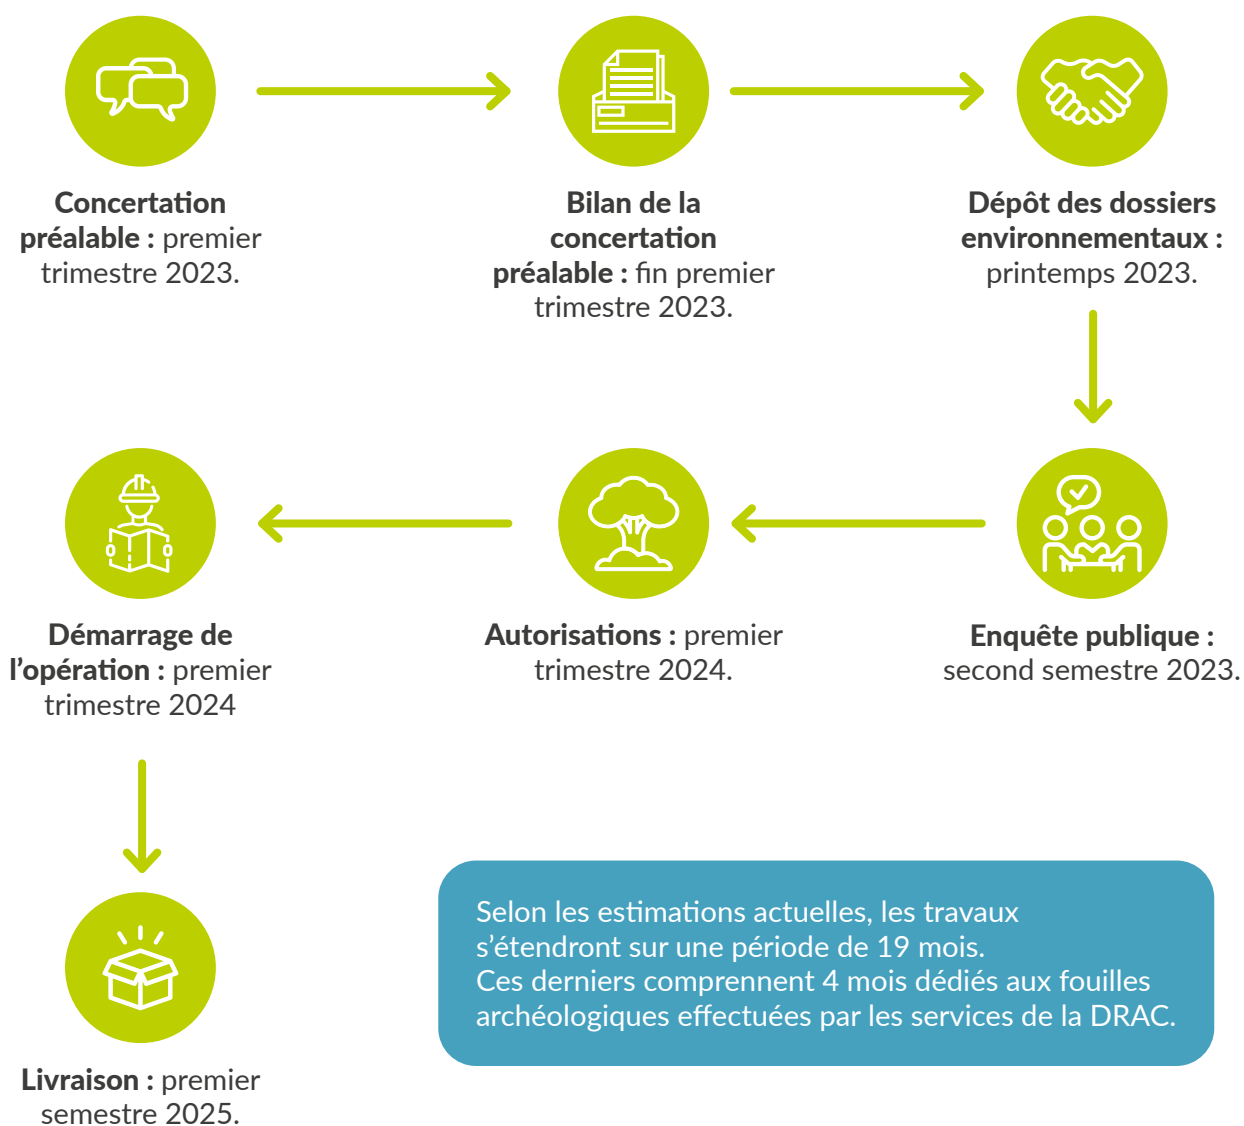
**Concertation préalable :** premier trimestre 2023.

**Bilan de la concertation préalable :** fin premier trimestre 2023.

**Dépôt des dossiers environnementaux :** printemps 2023.

**Enquête publique :** second semestre 2023.

**Autorisations :** premier trimestre 2024.

**Démarrage de l'opération :** premier trimestre 2024

**Livraison :** premier semestre 2025.

Selon les estimations actuelles, les travaux s'étendront sur une période de 19 mois.
Ces derniers comprennent 4 mois dédiés aux fouilles archéologiques effectuées par les services de la DRAC.